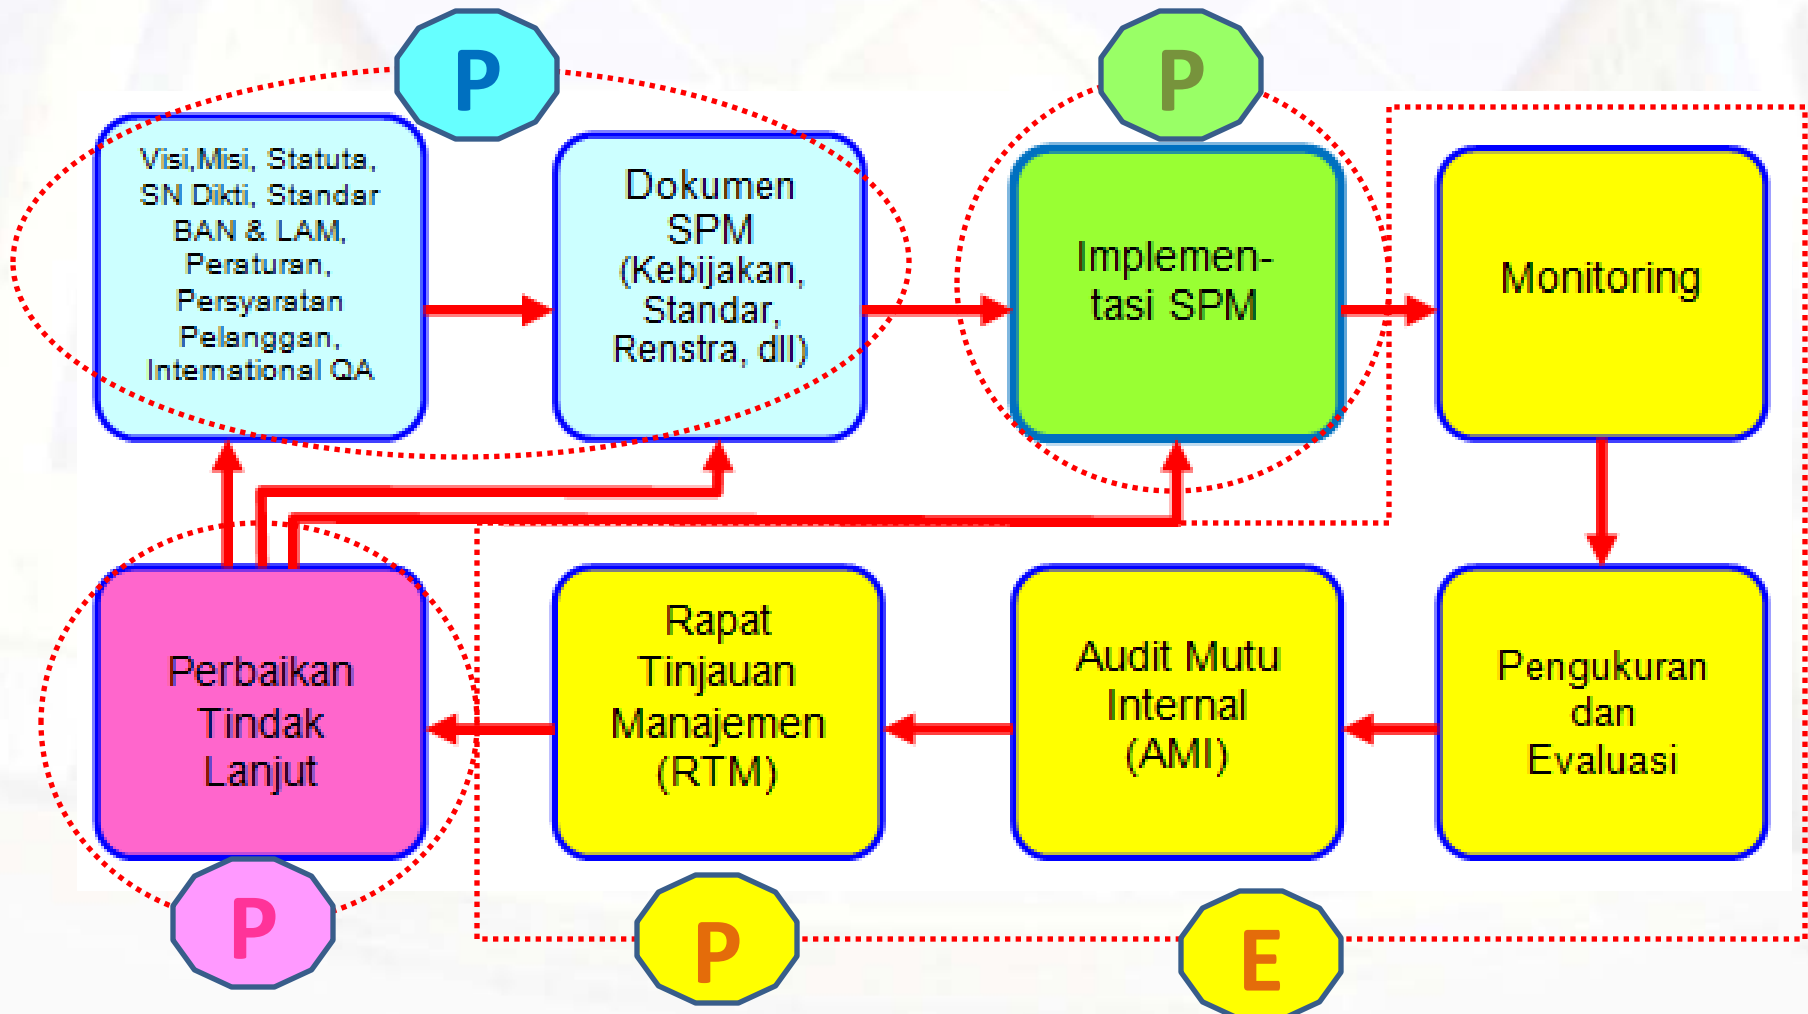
P

Visi,Misi, Statuta, SN Dikti, Standar BAN & LAM, Peraturan, Persyaratan Pelanggan, International QA

Dokumen SPM (Kebijakan, Standar, Renstra, dll)

P

Implementasi SPM

Monitoring

Perbaikan Tindak Lanjut

Rapat Tinjauan Manajemen (RTM)

Audit Mutu Internal (AMI)

Pengukuran dan Evaluasi

P

P

E